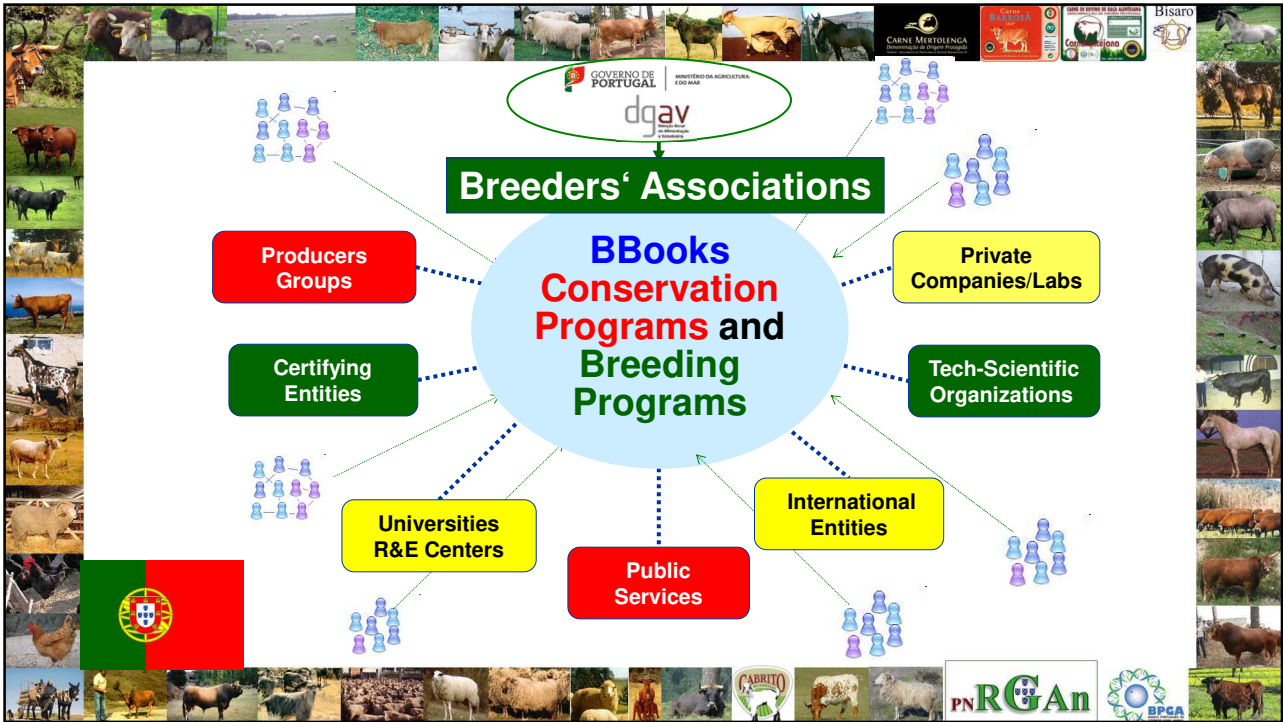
CARNE MERTOLENGA
Denominação de Origem Protegida

Carne BARROSÃ

CARNE DE BOVINO DE RAÇA ALENTEJANA

Carnalentejana

Bísaro

GOVERNO DE PORTUGAL | MINISTÉRIO DA AGRICULTURA E DO MAR

dgav
Direção Geral de Alimentação e Veterinária

Breeders' Associations

BBooks
Conservation Programs and Breeding Programs

Producers Groups

Private Companies/Labs

Certifying Entities

Tech-Scientific Organizations

International Entities

Universities R&E Centers

Public Services

CABRITO

PNRGAn

BPGA